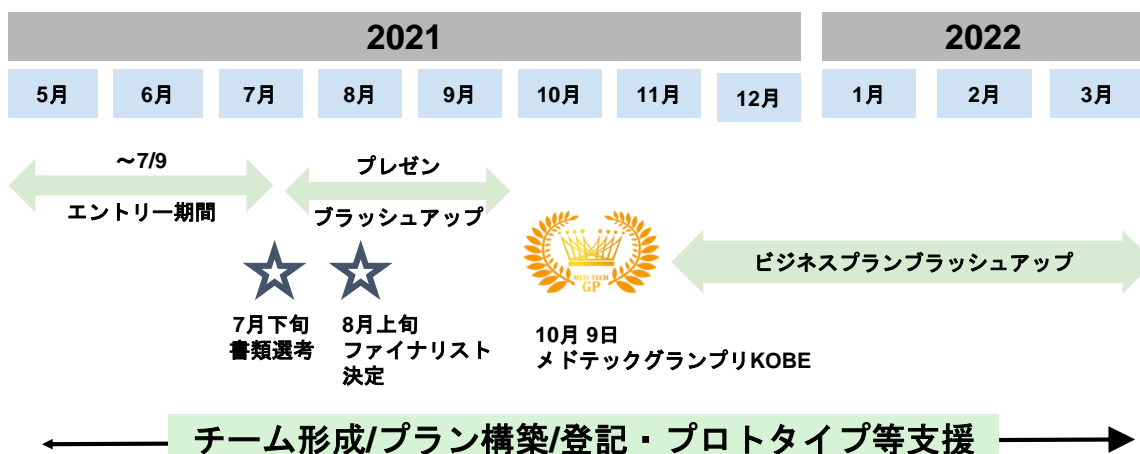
2021

2022

5月 6月 7月 8月 9月 10月 11月 12月 1月 2月 3月

～7/9
エントリー期間

プレゼン
ブラッシュアップ

MED-TECH GP

ビジネスプランブラッシュアップ

7月下旬
書類選考

8月上旬
ファイナリスト
決定

10月 9日
メドテックグランプリKOBE

チーム形成/プラン構築/登記・プロトタイプ等支援